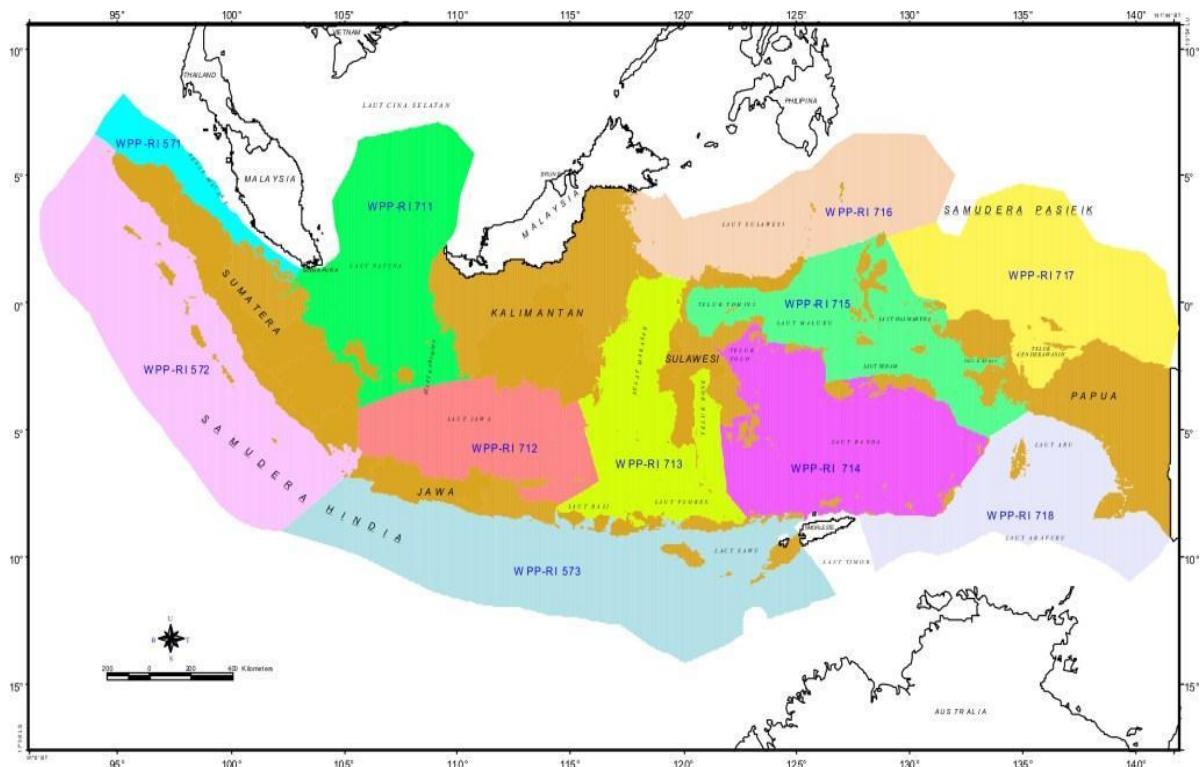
95° 100° 105° 110° 115° 120° 125° 130° 135° 140°

10° 5° 0° 5° 10° 15°

VIETNAM
THAILAND
LAUT CINA SELATAN
FILIPINA
WPP-RI 571
MALAYSIA
BRUNEI
WPP-RI 711
MALAYSIA
LAUT NATUNA
SINGAPURA
WPP-RI 716
LAUT SULAWESI
SAMUDERA PASIFIK
SUMATERA
KALIMANTAN
WPP-RI 715
TELUK TOMINI
LAUT MALUKU
LAUT HALMAHERA
WPP-RI 717
SULAWESI
TELUK BONE
LAUT SERAM
TELUK CENDERAWASIH
WPP-RI 572
SELAT MAKASSAR
SELAT KARIMATA
PAPUA
LAUT JAWA
LAUT BANDA
LAUT ARU
SAMUDERA
WPP-RI 712
WPP-RI 713
WPP-RI 714
JAWA
LAUT BALI
LAUT FLORES
WPP-RI 718
HINDIA
TIMOR LESTE
LAUT ARAFURU
LAUT SAWU
LAUT TIMOR
WPP-RI 573
U
B T
S
200 0 200 400 Kilometers
AUSTRALIA